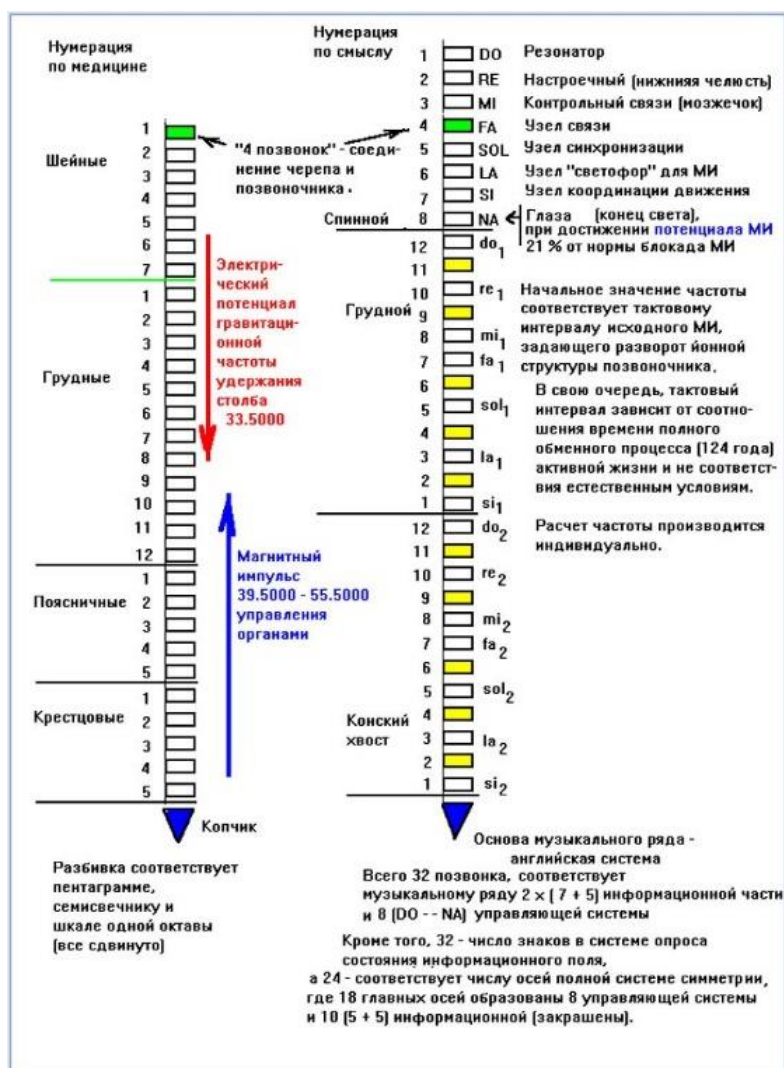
Нумерация по медицине

Нумерация по смыслу

1 DO Резонатор
2 RE Настроечный (нижняя челюсть)
3 MI Контрольный связи (мозжечок)
4 FA Узел связи
5 SOL Узел синхронизации
6 LA Узел "светофор" для МИ
7 SI Узел координации движения
8 NA Глаза (конец света), при достижении потенциала МИ 21 % от нормы блокада МИ

Спинной

"4 позвонок" - соединение черепа и позвоночника.

Шейные
1
2
3
4
5
6
7

Грудные
1
2
3
4
5
6
7
8
9
10
11
12

Поясничные
1
2
3
4
5

Крестцовые
1
2
3
4
5

Копчик

Электрический потенциал гравитационной частоты удержания столба 33.5000

Магнитный импульс 39.5000 - 55.5000 управления органами

Грудной
12 $do_1$
11
10 $re_1$
9
8 $mi_1$
7 $fa_1$
6
5 $sol_1$
4
3 $la_1$
2
1 $si_1$

Начальное значение частоты соответствует тактовому интервалу исходного МИ, задающего разворот йонной структуры позвоночника.

В свою очередь, тактовый интервал зависит от соотношения времени полного обменного процесса (124 года) активной жизни и не соответствия естественным условиям.

Расчет частоты производится индивидуально.

Конский хвост
12 $do_2$
11
10 $re_2$
9
8 $mi_2$
7 $fa_2$
6
5 $sol_2$
4
3 $la_2$
2
1 $si_2$

Разбивка соответствует пентаграмме, семисвечнику и шкале одной октавы (все сдвинуто)

Основа музыкального ряда - английская система

Всего 32 позвонка, соответствует музыкальному ряду 2 x ( 7 + 5) информационной части и 8 (DO -- NA) управляющей системы

Кроме того, 32 - число знаков в системе опроса состояния информационного поля, а 24 - соответствует числу осей полной системе симметрии, где 18 главных осей образованы 8 управляющей системы и 10 (5 + 5) информационной (закрашены).